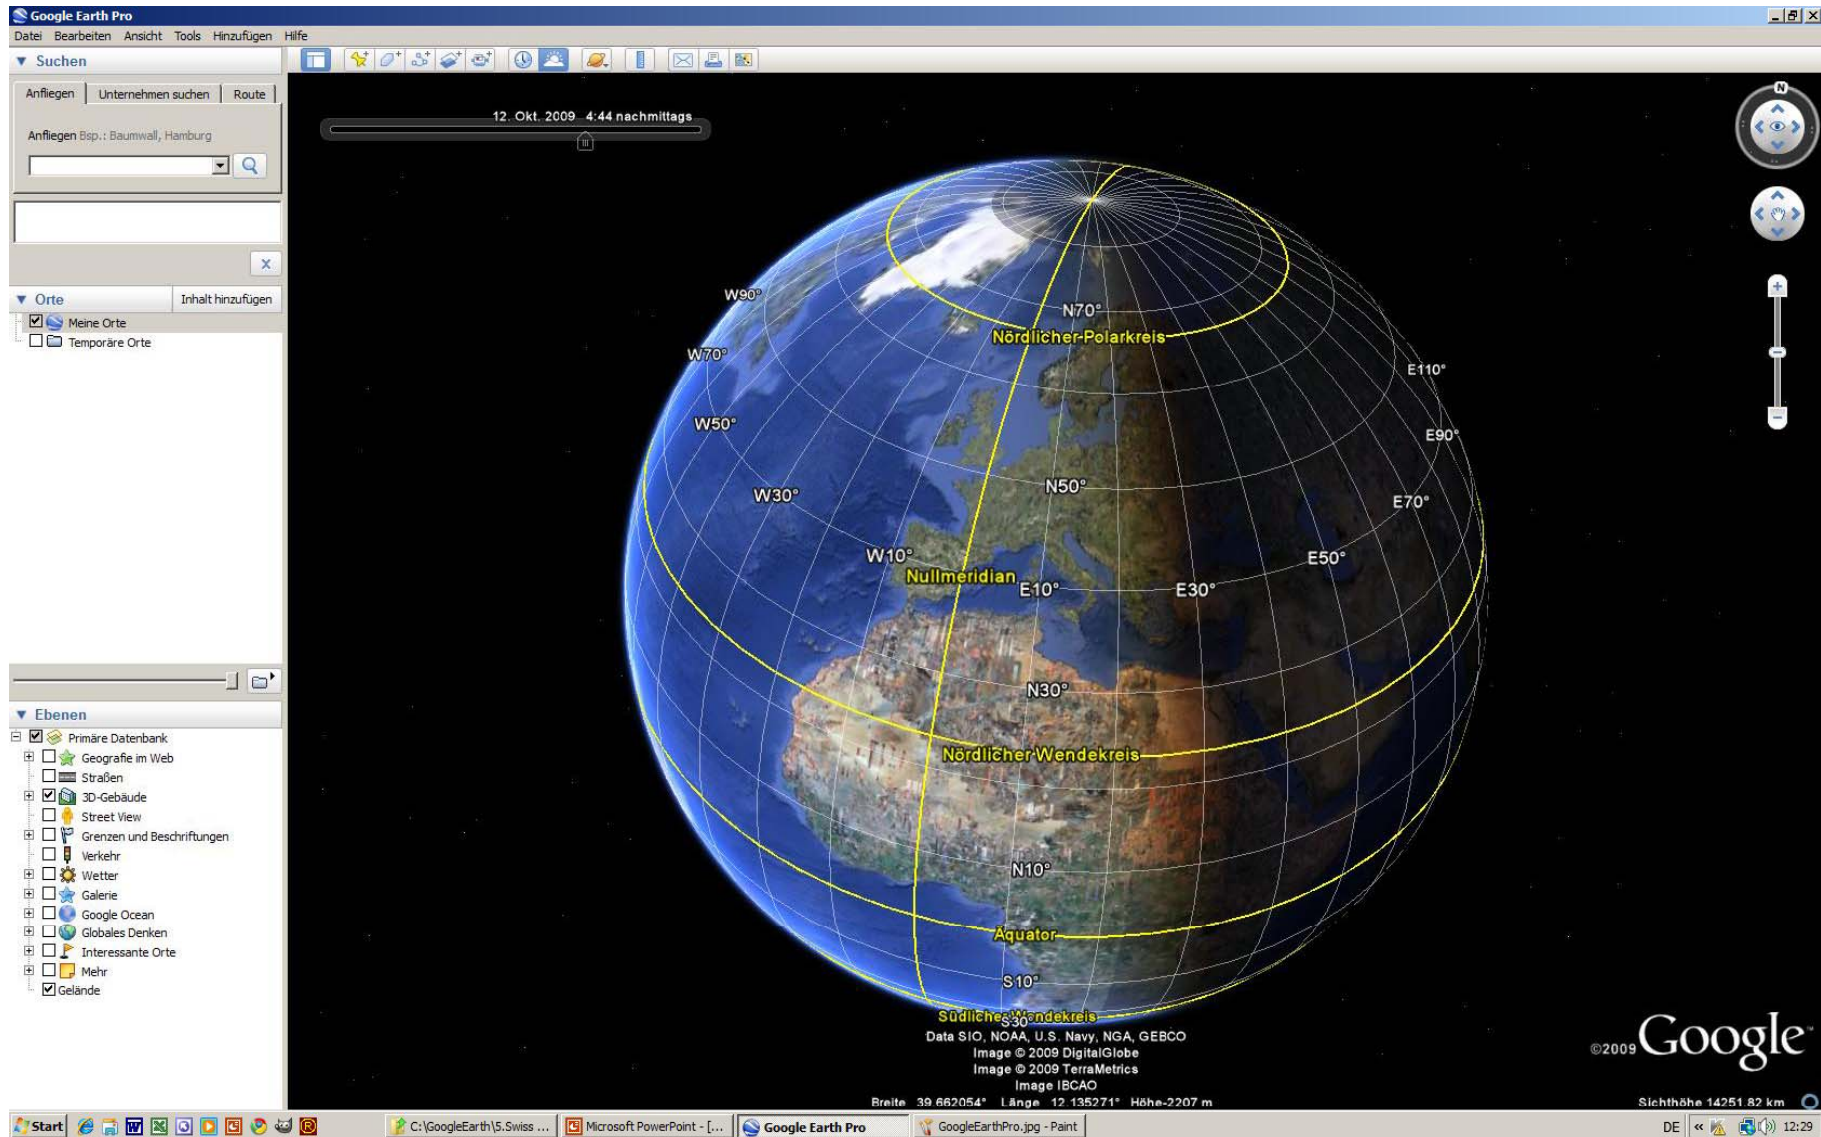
Google Earth Pro

Datei Bearbeiten Ansicht Tools Hinzufügen Hilfe

▼ Suchen

Anfliegen | Unternehmen suchen | Route

Anfliegen Bsp.: Baumwall, Hamburg

▼ Orte | Inhalt hinzufügen

Meine Orte
Temporäre Orte

▼ Ebenen

Primäre Datenbank
Geografie im Web
Straßen
3D-Gebäude
Street View
Grenzen und Beschriftungen
Verkehr
Wetter
Galerie
Google Ocean
Globales Denken
Interessante Orte
Mehr
Gelände

12. Okt. 2009 4:44 nachmittags

W90°
W70°
W50°
W30°
W10°
N70°
Nördlicher-Polarkreis
E110°
E90°
E70°
N50°
E50°
Nullmeridian
E10°
E30°
N30°
Nördlicher-Wendekreis
N10°
Äquator
S10°
Südlicher Wendekreis
S30

Data SIO, NOAA, U.S. Navy, NGA, GEBCO
Image © 2009 DigitalGlobe
Image © 2009 TerraMetrics
Image IBCAO

©2009 Google

Breite 39.662054° Länge 12.135271° Höhe-2207 m
Sichthöhe 14251.82 km

Start
C:\GoogleEarth\5.Swiss ...
Microsoft PowerPoint - [...
Google Earth Pro
GoogleEarthPro.jpg - Paint
DE
12:29